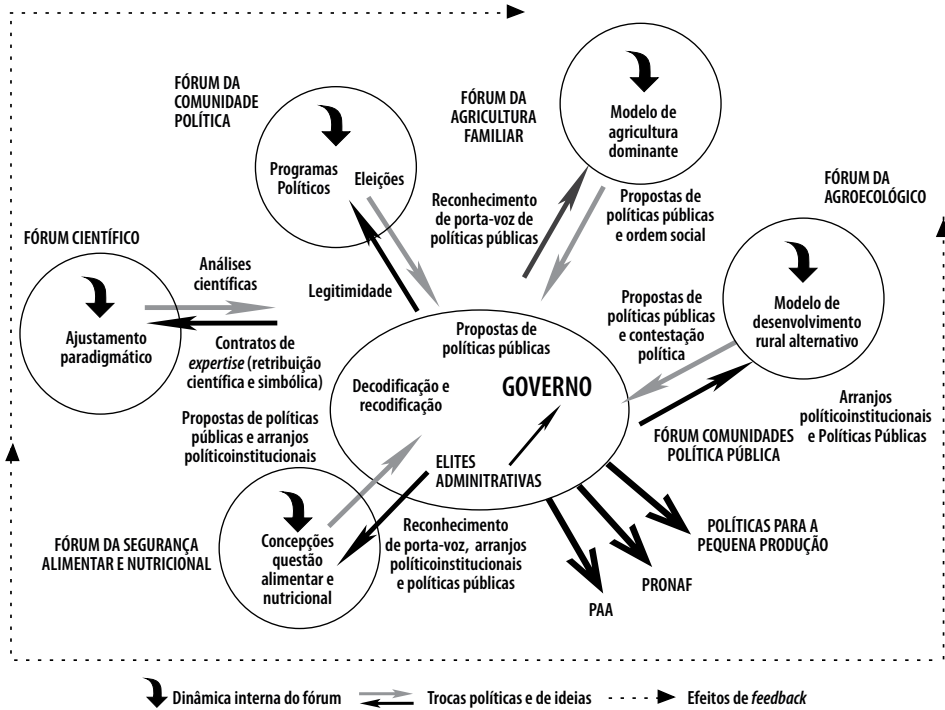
FÓRUM DA COMUNIDADE POLÍTICA

Programas Políticos

Eleições

FÓRUM DA AGRICULTURA FAMILIAR

Modelo de agricultura dominante

Reconhecimento de porta-voz de políticas públicas

Propostas de políticas públicas e ordem social

FÓRUM DA AGROECOLÓGICO

FÓRUM CIENTÍFICO

Análises científicas

Legitimidade

Ajustamento paradigmático

Contratos de *expertise* (retribuição científica e simbólica)

Propostas de políticas públicas

Propostas de políticas públicas e contestação política

Modelo de desenvolvimento rural alternativo

Decodificação e recodificação

GOVERNO

Propostas de políticas públicas e arranjos políticoinstitucionais

ELITES ADMINISTRATIVAS

Arranjos políticoinstitucionais e Políticas Públicas

FÓRUM COMUNIDADES POLÍTICA PÚBLICA

FÓRUM DA SEGURANÇA ALIMENTAR E NUTRICIONAL

Concepções questão alimentar e nutricional

Reconhecimento de porta-voz, arranjos políticoinstitucionais e políticas públicas

POLÍTICAS PARA A PEQUENA PRODUÇÃO

PRONAF

PAA

Dinâmica interna do fórum

Trocas políticas e de ideias

Efeitos de *feedback*